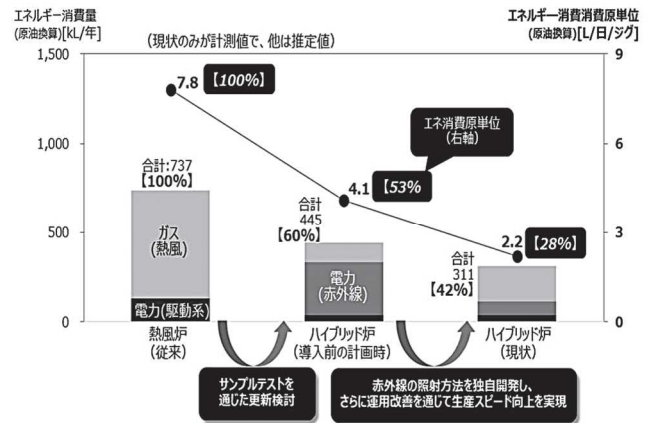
エネルギー消費量
(原油換算)[kL/年]

エネルギー消費消費原単位
(原油換算)[L/日/ジグ]

(現状のみが計測値で、他は推定値)

1,500
1,000
500
0

9
6
3
0

7.8 【100%】

エネ消費原単位
(右軸)

4.1 【53%】

2.2 【28%】

合計:737
【100%】

ガス
(熱風)

電力(駆動系)

合計
445
【60%】

電力
(赤外線)

合計
311
【42%】

熱風炉
(従来)

ハイブリッド炉
(導入前の計画時)

ハイブリッド炉
(現状)

サンプルテストを
通じた更新検討

赤外線の照射方法を独自開発し、
さらに運用改善を通じて生産スピード向上を実現